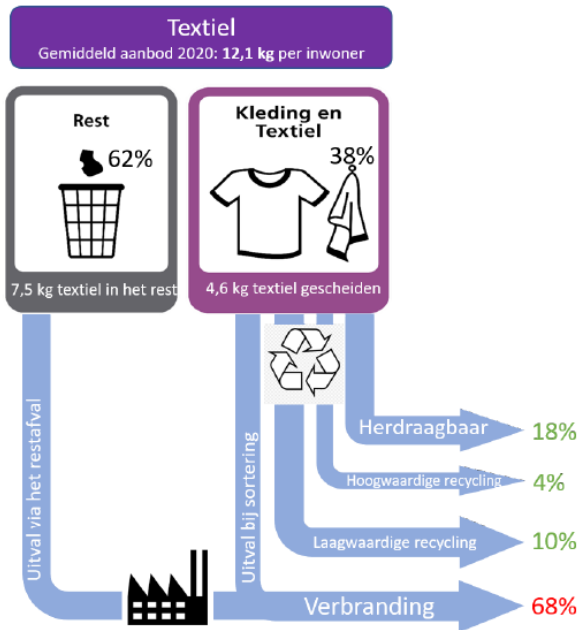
Textiel
Gemiddeld aanbod 2020: **12,1 kg** per inwoner

Rest
62%
7,5 kg textiel in het rest

Kleding en Textiel
38%
4,6 kg textiel gescheiden

Uitval via het restafval

Uitval bij sortering

Herdraagbaar 18%
Hoogwaardige recycling 4%
Laagwaardige recycling 10%
Verbranding 68%